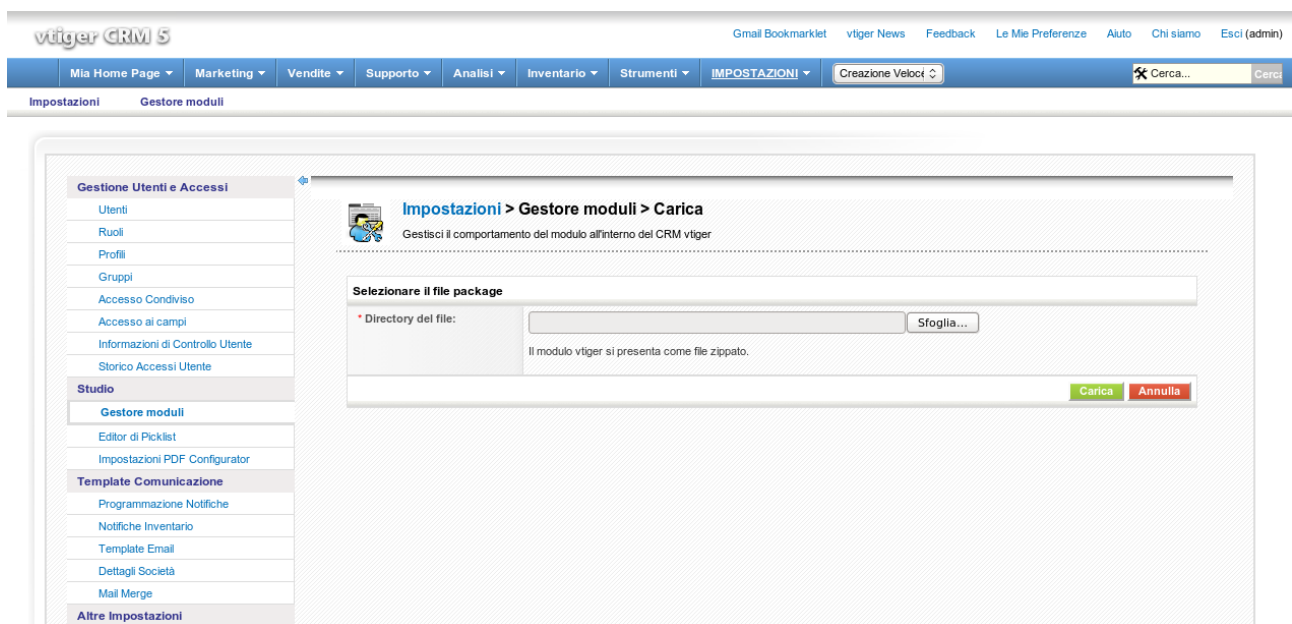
vtiger CRM 5

Gmail Bookmarklet vtiger News Feedback Le Mie Preferenze Aiuto Chi siamo Esci (admin)

Mia Home Page ▾ Marketing ▾ Vendite ▾ Supporto ▾ Analisi ▾ Inventario ▾ Strumenti ▾ IMPOSTAZIONI ▾ Creazione Veloc

Cerca... Cerc

Impostazioni Gestore moduli

Gestione Utenti e Accessi
Utenti
Ruoli
Profili
Gruppi
Accesso Condiviso
Accesso ai campi
Informazioni di Controllo Utente
Storico Accessi Utente
Studio
Gestore moduli
Editor di Picklist
Impostazioni PDF Configurator
Template Comunicazione
Programmazione Notifiche
Notifiche Inventario
Template Email
Dettagli Società
Mail Merge
Altre Impostazioni

Impostazioni > Gestore moduli > Carica
Gestisci il comportamento del modulo all'interno del CRM vtiger

Selezionare il file package
* Directory del file: Sfoglia...
Il modulo vtiger si presenta come file zippato.

Carica Annulla